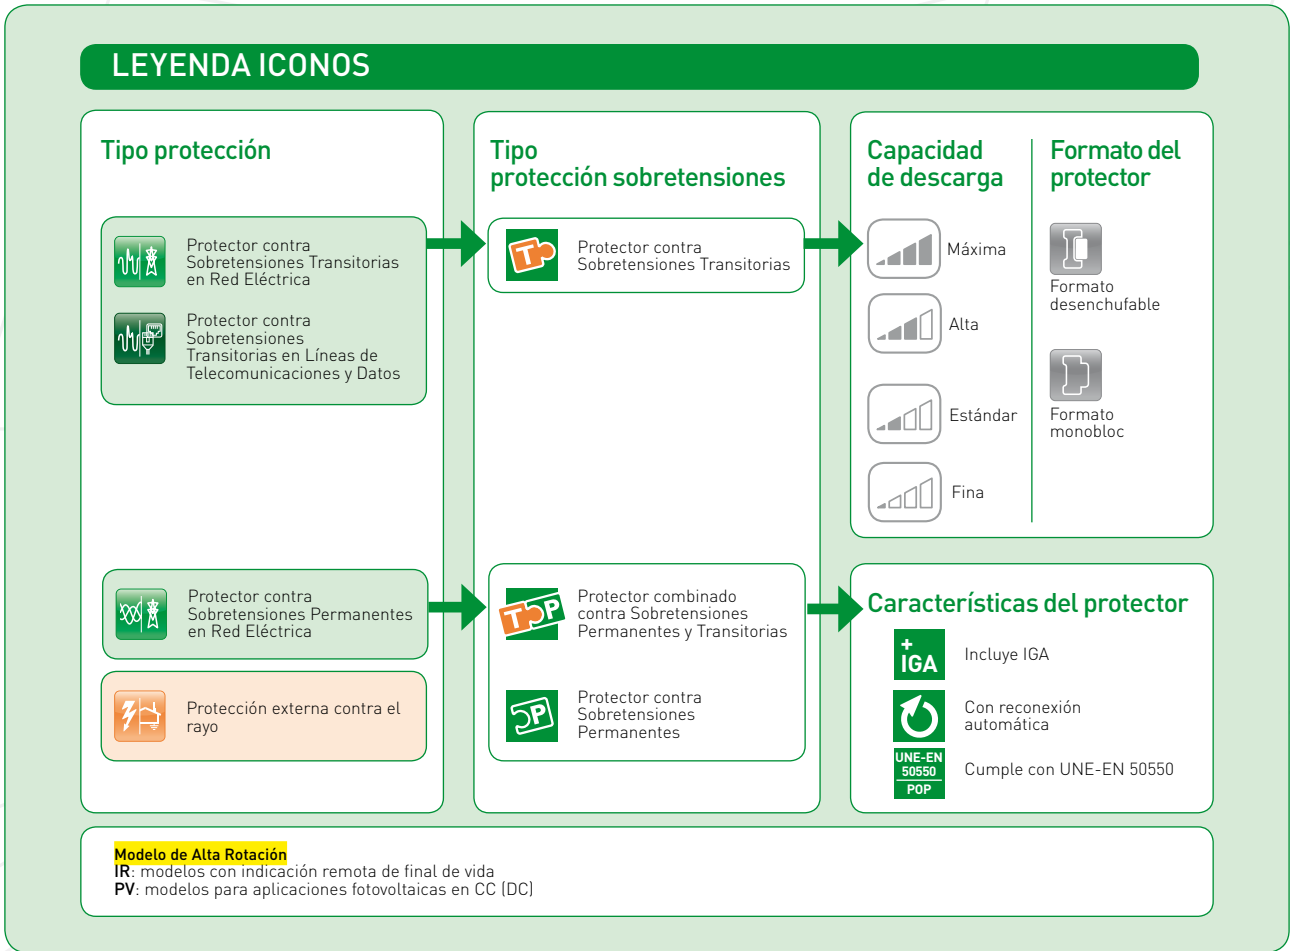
LEYENDA ICONOS

Tipo protección

Protector contra Sobretensiones Transitorias en Red Eléctrica

Protector contra Sobretensiones Transitorias en Líneas de Telecomunicaciones y Datos

Protector contra Sobretensiones Permanentes en Red Eléctrica

Protección externa contra el rayo

Tipo protección sobretensiones

T

Protector contra Sobretensiones Transitorias

T P

Protector combinado contra Sobretensiones Permanentes y Transitorias

P

Protector contra Sobretensiones Permanentes

Capacidad de descarga

Máxima

Alta

Estándar

Fina

Formato del protector

Formato desenchufable

Formato monobloc

Características del protector

+ IGA

Incluye IGA

Con reconexión automática

UNE-EN 50550 POP

Cumple con UNE-EN 50550

Modelo de Alta Rotación
IR: modelos con indicación remota de final de vida
PV: modelos para aplicaciones fotovoltaicas en CC (DC)